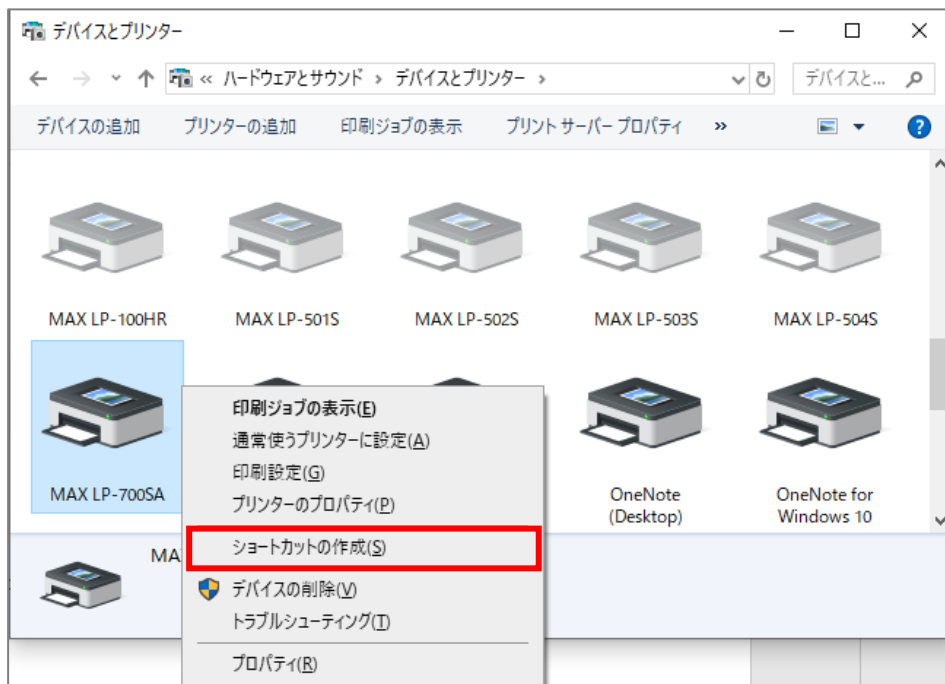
デバイスとプリンター

« ハードウェアとサウンド › デバイスとプリンター ›

デバイスと...

デバイスの追加　プリンターの追加　印刷ジョブの表示　プリント サーバー プロパティ　»

MAX LP-100HR　MAX LP-501S　MAX LP-502S　MAX LP-503S　MAX LP-504S

MAX LP-700SA

OneNote (Desktop)

OneNote for Windows 10

MA

印刷ジョブの表示(E)
通常使うプリンターに設定(A)
印刷設定(G)
プリンターのプロパティ(P)
ショートカットの作成(S)
デバイスの削除(V)
トラブルシューティング(T)
プロパティ(R)